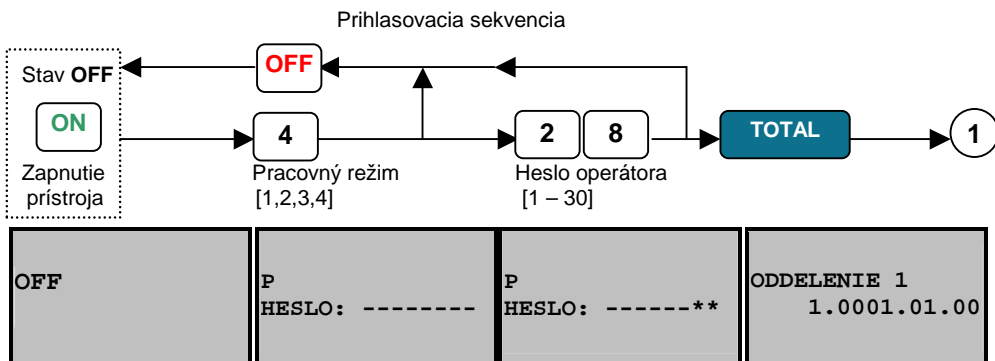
Prihlasovacia sekvencia

Stav **OFF**

OFF

ON

Zapnutie prístroja

4

Pracovný režim [1,2,3,4]

2 8

Heslo operátora [1 – 30]

TOTAL

1

| OFF | P HESLO: -------- | P HESLO: ------** | ODDELENIE 1 1.0001.01.00 |
|---|---|---|---|